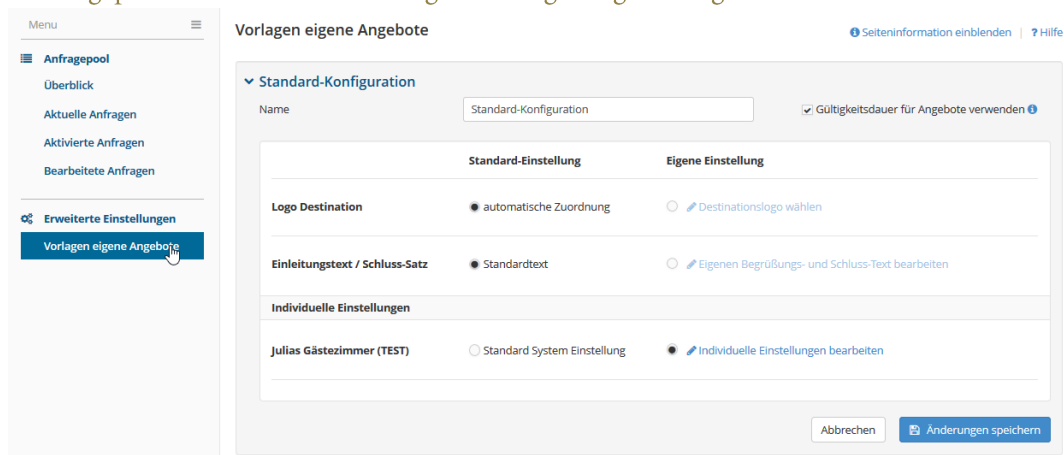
Menu

Anfragepool
Überblick
Aktuelle Anfragen
Aktivierte Anfragen
Bearbeitete Anfragen

Erweiterte Einstellungen
Vorlagen eigene Angebote

Vorlagen eigene Angebote

Seiteninformation einblenden | ? Hilfe

Standard-Konfiguration

Name Standard-Konfiguration

Gültigkeitsdauer für Angebote verwenden

| | Standard-Einstellung | Eigene Einstellung |
|---|---|---|
| Logo Destination | automatische Zuordnung | Destinationslogo wählen |
| Einleitungstext / Schluss-Satz | Standardtext | Eigenen Begrüßungs- und Schluss-Text bearbeiten |
| Individuelle Einstellungen | | |
| Julias Gästezimmer (TEST) | Standard System Einstellung | Individuelle Einstellungen bearbeiten |

Abbrechen

Änderungen speichern